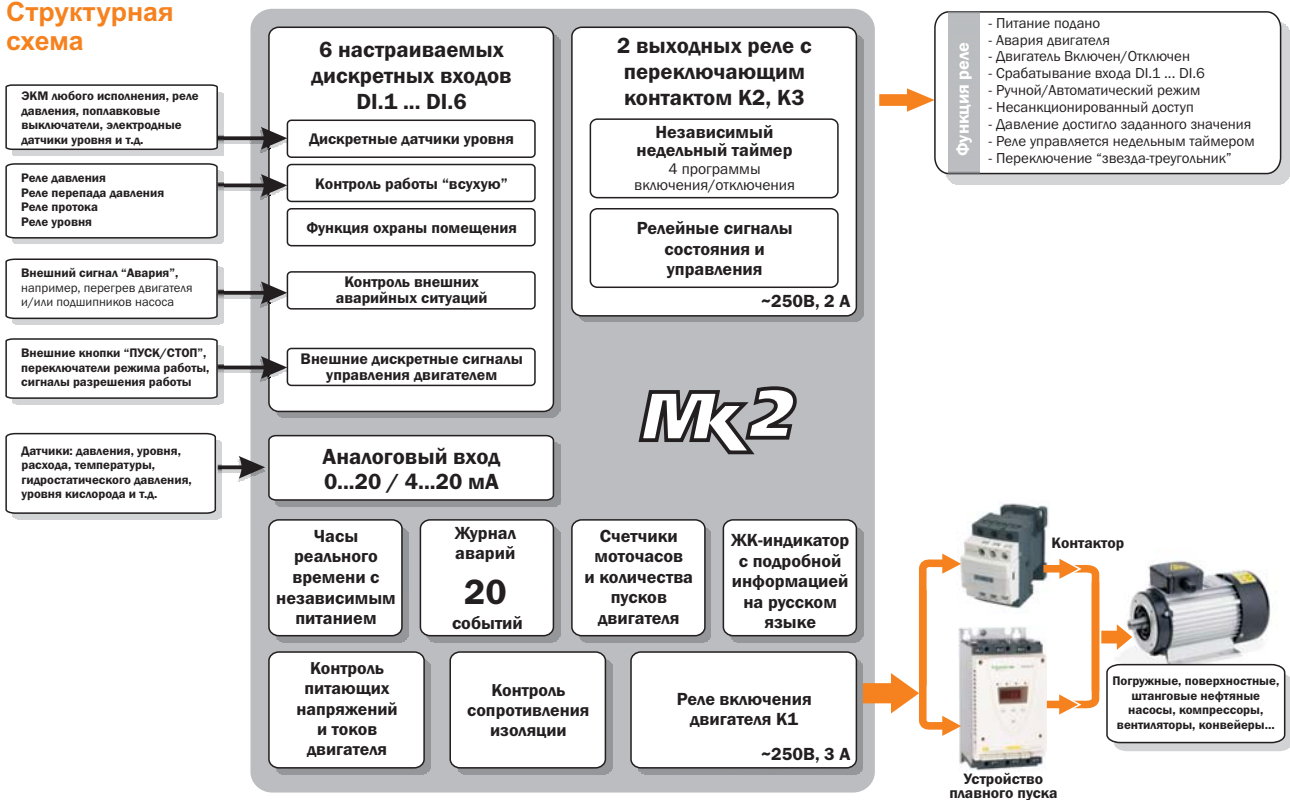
Структурная схема

ЭКМ любого исполнения, реле давления, поплавковые выключатели, электродные датчики уровня и т.д.

Реле давления
Реле перепада давления
Реле протока
Реле уровня

Внешний сигнал "Авария", например, перегрев двигателя и/или подшипников насоса

Внешние кнопки "ПУСК/СТОП", переключатели режима работы, сигналы разрешения работы

Датчики: давления, уровня, расхода, температуры, гидростатического давления, уровня кислорода и т.д.

6 настраиваемых дискретных входов DI.1 ... DI.6

Дискретные датчики уровня

Контроль работы "всухую"

Функция охраны помещения

Контроль внешних аварийных ситуаций

Внешние дискретные сигналы управления двигателем

2 выходных реле с переключающим контактом К2, К3

Независимый недельный таймер
4 программы включения/отключения

Релейные сигналы состояния и управления

~250В, 2 А

Функция реле
- Питание подано
- Авария двигателя
- Двигатель Включен/Отключен
- Срабатывание входа DI.1 ... DI.6
- Ручной/Автоматический режим
- Несанкционированный доступ
- Давление достигло заданного значения
- Реле управляется недельным таймером
- Переключение "звезда-треугольник"

Mk2

Аналоговый вход 0...20 / 4...20 мА

Часы реального времени с независимым питанием

Журнал аварий
20
событий

Счетчики моточасов и количества пусков двигателя

ЖК-индикатор с подробной информацией на русском языке

Контроль питающих напряжений и токов двигателя

Контроль сопротивления изоляции

Реле включения двигателя К1

~250В, 3 А

Контактор

Устройство плавного пуска

Погружные, поверхностные, штанговые нефтяные насосы, компрессоры, вентиляторы, конвейеры...